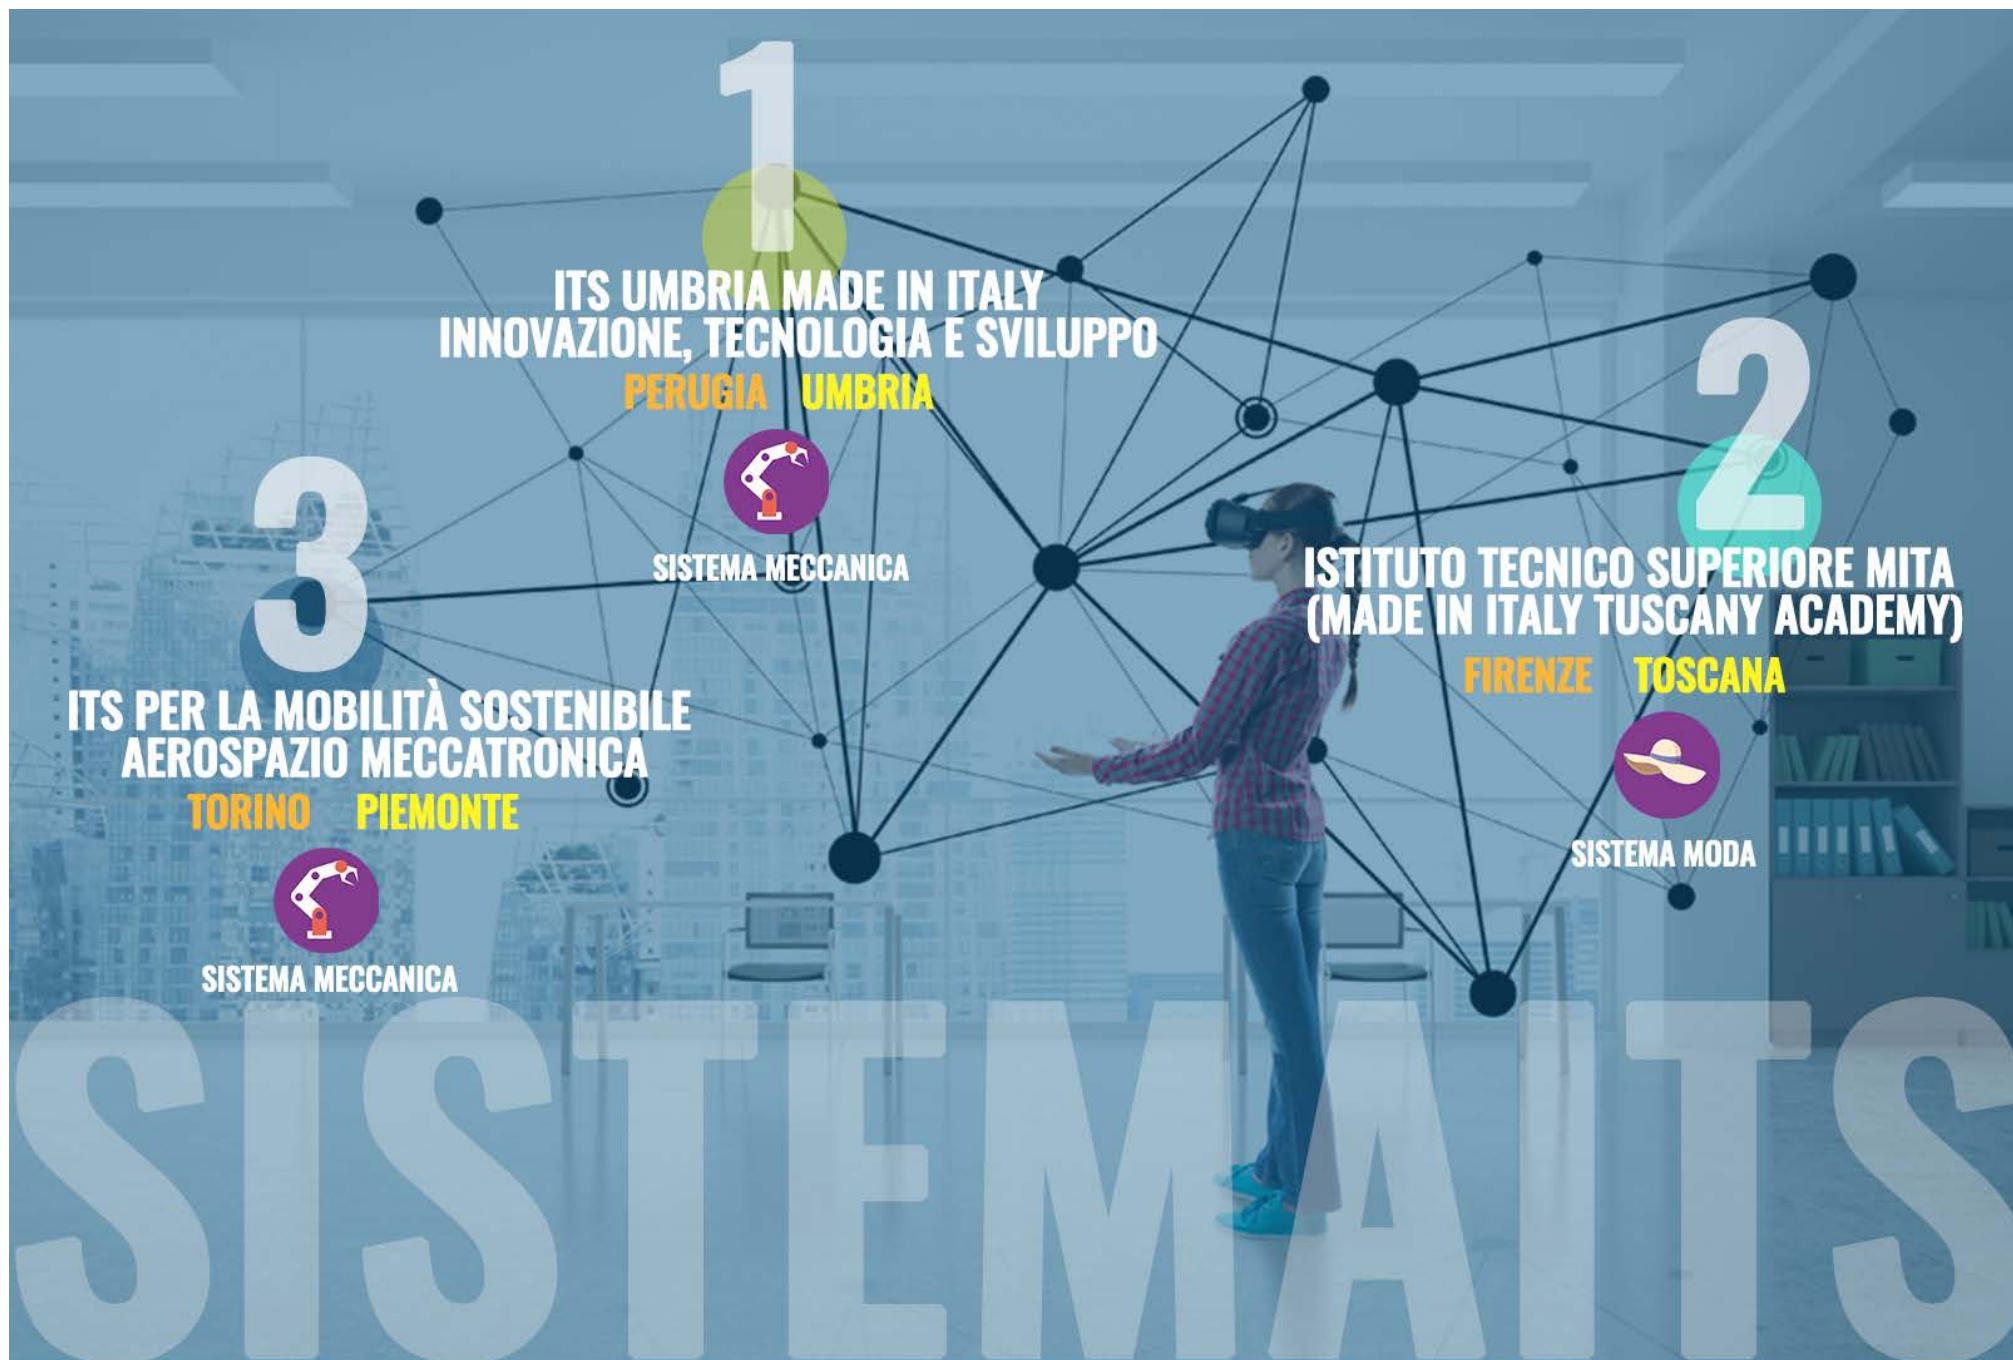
1

ITS UMBRIA MADE IN ITALY
INNOVAZIONE, TECNOLOGIA E SVILUPPO

PERUGIA UMBRIA

SISTEMA MECCANICA

2

ISTITUTO TECNICO SUPERIORE MITA
(MADE IN ITALY TUSCANY ACADEMY)

FIRENZE TOSCANA

SISTEMA MODA

3

ITS PER LA MOBILITÀ SOSTENIBILE
AEROSPAZIO MECCATRONICA

TORINO PIEMONTE

SISTEMA MECCANICA

SISTEMA ITS